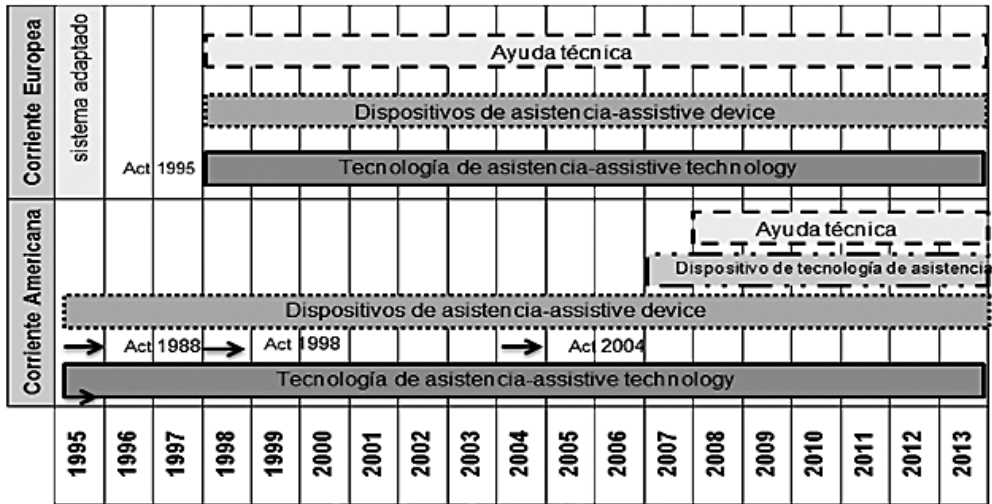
Corriente Europea

sistema adaptado

Ayuda técnica

Dispositivos de asistencia-assistive device

Act 1995

Tecnología de asistencia-assistive technology

Corriente Americana

Ayuda técnica

Dispositivo de tecnología de asistencia

Dispositivos de asistencia-assistive device

Act 1988

Act 1998

Act 2004

Tecnología de asistencia-assistive technology

1995 1996 1997 1998 1999 2000 2001 2002 2003 2004 2005 2006 2007 2008 2009 2010 2011 2012 2013